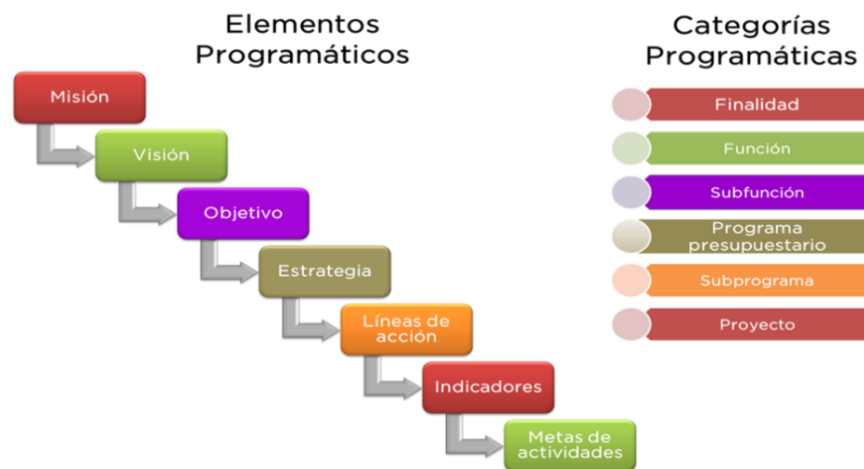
Elementos Programáticos

Misión

Visión

Objetivo

Estrategia

Líneas de acción

Indicadores

Metas de actividades

Categorías Programáticas

Finalidad

Función

Subfunción

Programa presupuestario

Subprograma

Proyecto